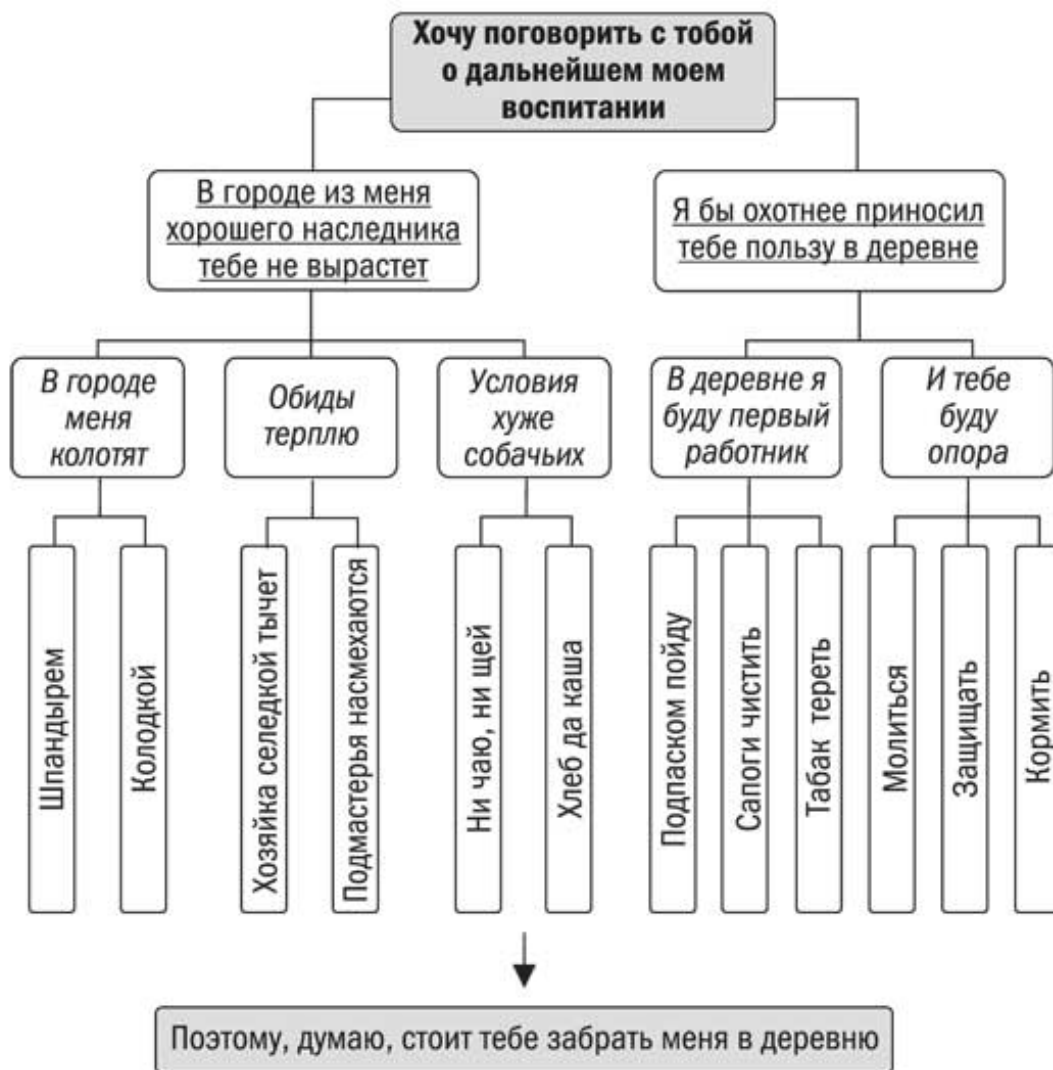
Хочу поговорить с тобой о дальнейшем моем воспитании

В городе из меня хорошего наследника тебе не вырастет

Я бы охотнее приносил тебе пользу в деревне

В городе меня колотят

Обиды терплю

Условия хуже собачьих

В деревне я буду первый работник

И тебе буду опора

Шпандырем

Колодкой

Хозяйка селедкой тычет

Подмастерья насмехаются

Ни чаю, ни щей

Хлеб да каша

Подпаском пойду

Сапоги чистить

Табак тереть

Молиться

Защищать

Кормить

Поэтому, думаю, стоит тебе забрать меня в деревню